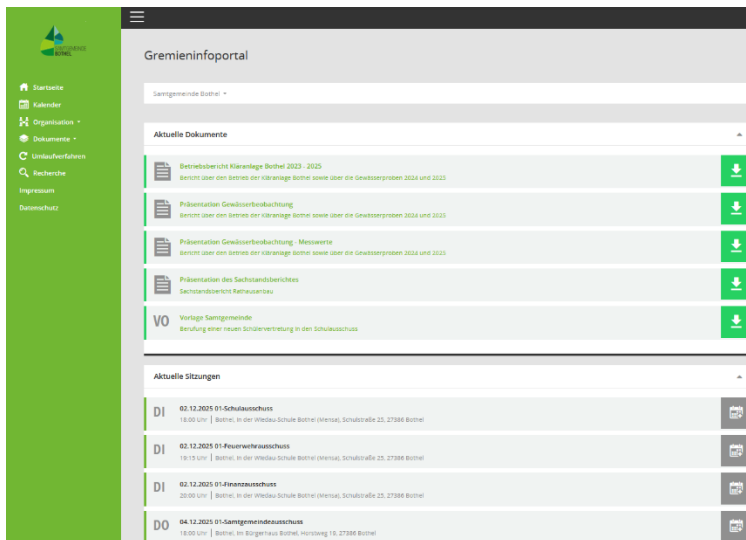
Startseite
Kalender
Organisation
Dokumente
Umlaufverfahren
Recherche
Impressum
Datenschutz

Gremieninfoportal

Samtgemeinde Bothel

Aktuelle Dokumente

Betriebsbericht Kläranlage Bothel 2023 - 2025
Bericht über den Betrieb der Kläranlage Bothel sowie über die Gewässerproben 2024 und 2025

Präsentation Gewässerbeobachtung
Bericht über den Betrieb der Kläranlage Bothel sowie über die Gewässerproben 2024 und 2025

Präsentation Gewässerbeobachtung - Messwerte
Bericht über den Betrieb der Kläranlage Bothel sowie über die Gewässerproben 2024 und 2025

Präsentation des Sachstandsberichtes
Sachstandsbericht Rathausneubau

VO
Vorlage Samtgemeinde
Berufung einer neuen Schülervertretung in den Schulausschuss

Aktuelle Sitzungen

DI
02.12.2025 01-Schulausschuss
18:00 Uhr | Bothel, In der Wiedau Schule Bothel (Mensa), Schulstraße 25, 27386 Bothel

DI
02.12.2025 01-Feuerwehrausschuss
19:15 Uhr | Bothel, In der Wiedau Schule Bothel (Mensa), Schulstraße 25, 27386 Bothel

DI
02.12.2025 01-Finanzausschuss
20:00 Uhr | Bothel, In der Wiedau Schule Bothel (Mensa), Schulstraße 25, 27386 Bothel

DO
04.12.2025 01-Samtgemeindeausschuss
18:00 Uhr | Bothel, im Bürgerhaus Bothel, Horstweg 19, 27386 Bothel